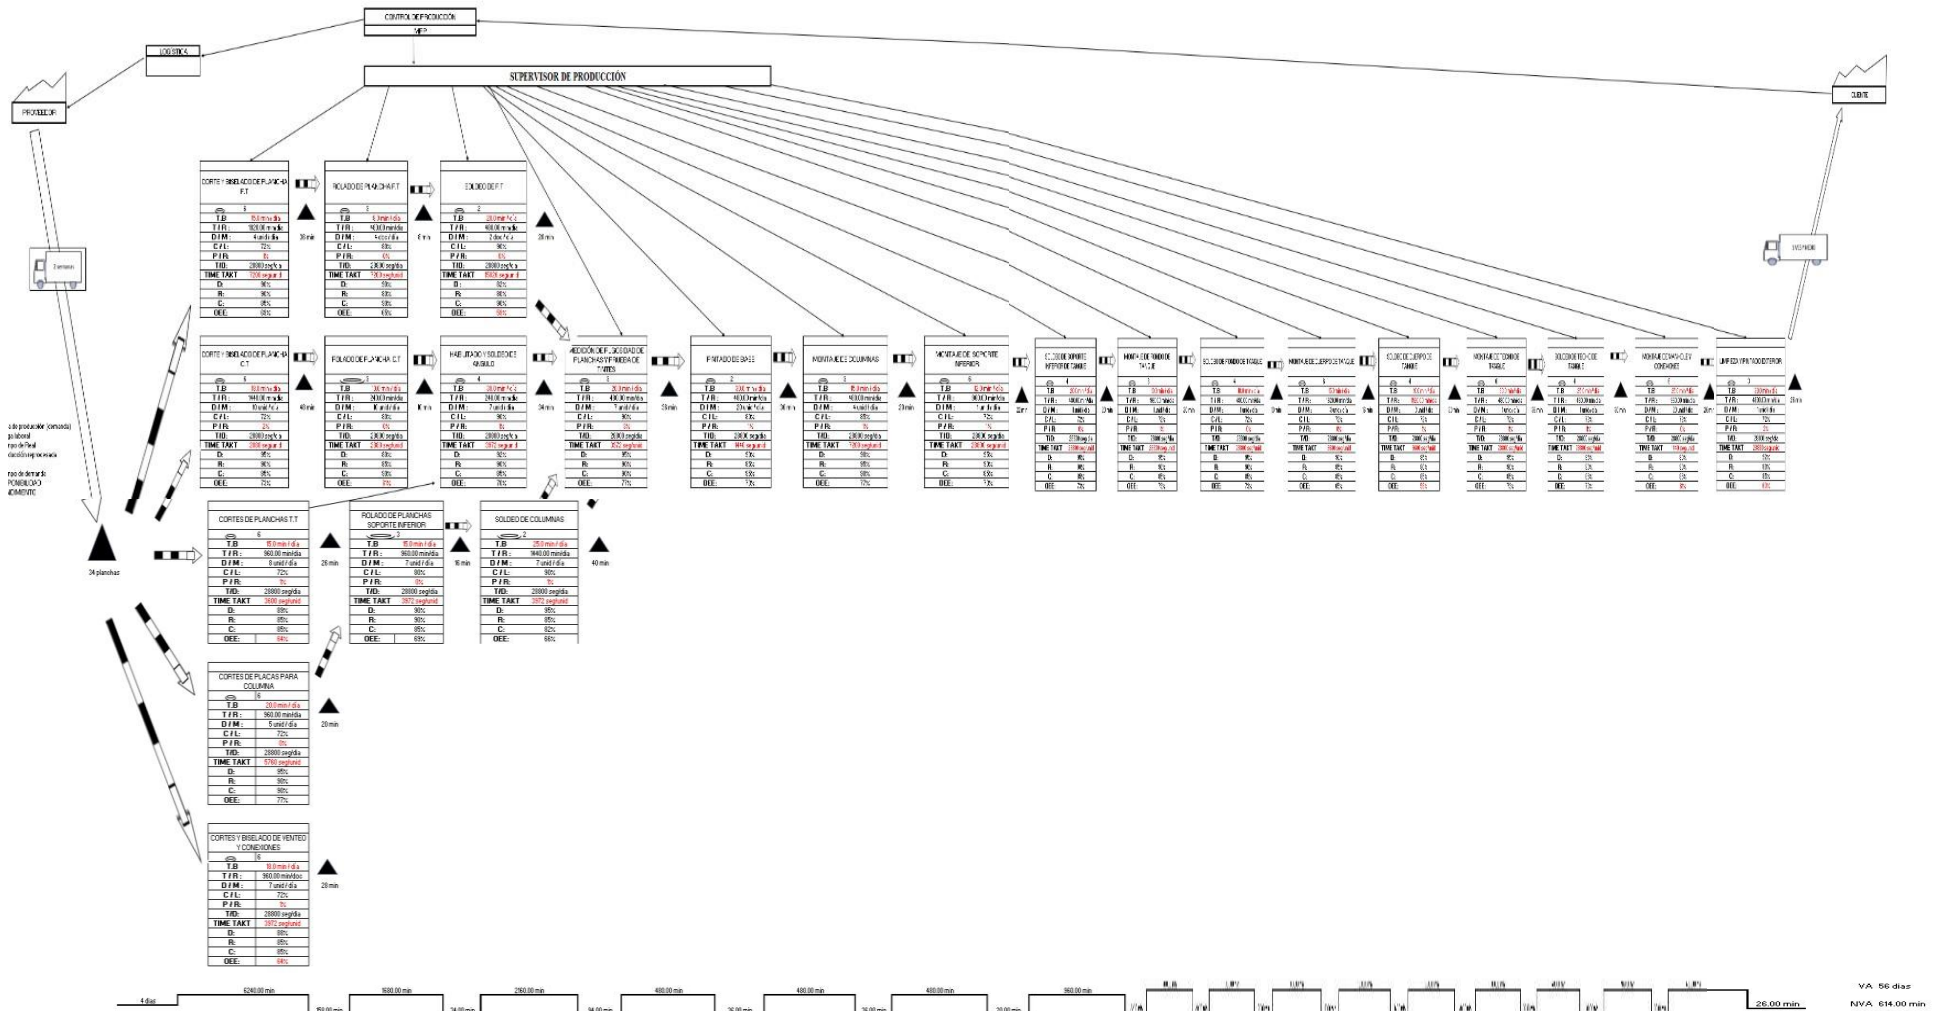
CONTROL DE PRODUCCIÓN
MRP

LOGISTICA

PROVEEDOR

SUPERVISOR DE PRODUCCIÓN

CLIENTE

CORTE Y BISELADO DE PLANCHA F.T

| 6 | |
|---|---|
| T.B | 150 min / dia |
| T / R : | 1920.00 min/dia |
| D / M : | 4 unid / dia |
| C / L : | 72% |
| P / R : | 1% |
| T/D: | 28800 seg/dia |
| TIME TAKT | 7200 seg/unid |
| D: | 98% |
| R: | 90% |
| C: | 95% |
| OEE: | 83% |

20 min

ROLADO DE PLANCHA F.T

| 3 | |
|---|---|
| T.B | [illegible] |
| T / R : | 480.00 min/dia |
| D / M : | 4 unid / dia |
| C / L : | 83% |
| P / R : | 0% |
| T/D: | 28800 seg/dia |
| TIME TAKT | 7200 seg/unid |
| D: | 95% |
| R: | 83% |
| C: | 93% |
| OEE: | 63% |

8 min

SOLDEO DE F.T

| 2 | |
|---|---|
| T.B | 20.0 min / dia |
| T / R : | 480.00 min/dia |
| D / M : | 2 unid / dia |
| C / L : | 90% |
| P / R : | 0% |
| T/D: | 28800 seg/dia |
| TIME TAKT | 14400 seg/unid |
| D: | 92% |
| R: | 92% |
| C: | 96% |
| OEE: | 58% |

20 min

CORTE Y BISELADO DE PLANCHA C.T

| 6 | |
|---|---|
| T.B | 80.0 min / dia |
| T / R : | 1440.00 min/dia |
| D / M : | 10 unid / dia |
| C / L : | 72% |
| P / R : | 2% |
| T/D: | 28800 seg/dia |
| TIME TAKT | 2880 seg/unid |
| D: | 95% |
| R: | 90% |
| C: | 85% |
| OEE: | 72% |

40 min

ROLADO DE PLANCHA C.T

| 3 | |
|---|---|
| T.B | 30.0 min / dia |
| T / R : | 2000.00 min/dia |
| D / M : | 10 unid / dia |
| C / L : | 83% |
| P / R : | 0% |
| T/D: | 28800 seg/dia |
| TIME TAKT | 2880 seg/unid |
| D: | 83% |
| R: | 93% |
| C: | 93% |
| OEE: | 63% |

10 min

HABILITADO Y SOLDEO DE ANGULO

| 4 | |
|---|---|
| T.B | 20.0 min / dia |
| T / R : | 240.00 min/dia |
| D / M : | 7 unid / dia |
| C / L : | 90% |
| P / R : | 0% |
| T/D: | 28800 seg/dia |
| TIME TAKT | 2972 seg/unid |
| D: | 92% |
| R: | 92% |
| C: | 90% |
| OEE: | 76% |

24 min

MEDICIÓN DE HERMETICIDAD DE PLANCHAS SOLDADAS

| 3 | |
|---|---|
| T.B | 20.0 min / dia |
| T / R : | 480.00 min/dia |
| D / M : | 7 unid / dia |
| C / L : | 90% |
| P / R : | 0% |
| T/D: | 28800 seg/dia |
| TIME TAKT | 2972 seg/unid |
| D: | 95% |
| R: | 90% |
| C: | 90% |
| OEE: | 77% |

20 min

PINTADO DE BASES

| 2 | |
|---|---|
| T.B | 20.0 min / dia |
| T / R : | 480.00 min/dia |
| D / M : | 20 unid / dia |
| C / L : | 83% |
| P / R : | 0% |
| T/D: | 28800 seg/dia |
| TIME TAKT | 1440 seg/unid |
| D: | 93% |
| R: | 93% |
| C: | 93% |
| OEE: | 73% |

20 min

MONTAJE DE COLUMNAS

| 3 | |
|---|---|
| T.B | 60.0 min / dia |
| T / R : | 480.00 min/dia |
| D / M : | 4 unid / dia |
| C / L : | 85% |
| P / R : | 1% |
| T/D: | 28800 seg/dia |
| TIME TAKT | 7200 seg/unid |
| D: | 90% |
| R: | 95% |
| C: | 90% |
| OEE: | 77% |

20 min

MONTAJE DE SOPORTE INFERIOR

| 6 | |
|---|---|
| T.B | 60.0 min / dia |
| T / R : | 960.00 min/dia |
| D / M : | 1 unid / dia |
| C / L : | 72% |
| P / R : | 1% |
| T/D: | 28800 seg/dia |
| TIME TAKT | 28800 seg/unid |
| D: | 93% |
| R: | 93% |
| C: | 93% |
| OEE: | 73% |

20 min

SOLDEO DE SOPORTE INFERIOR DE TANQUE

MONTAJE DE FONDO DE TANQUE

SOLDEO DE FONDO DE TANQUE

MONTAJE DE CUERPO DE TANQUE

SOLDEO DE CUERPO DE TANQUE

MONTAJE DE TECHO DE TANQUE

SOLDEO DE TECHO DE TANQUE

MONTAJE DE VENTEO Y CONEXIONES

LIMPIEZA Y PINTADO EXTERIOR

CORTES DE PLANCHAS T.T

| 6 | |
|---|---|
| T.B | 15.0 min / dia |
| T / R : | 960.00 min/dia |
| D / M : | 8 unid / dia |
| C / L : | 72% |
| P / R : | 1% |
| T/D: | 28800 seg/dia |
| TIME TAKT | 3600 seg/unid |
| D: | 88% |
| R: | 85% |
| C: | 85% |
| OEE: | 64% |

20 min

ROLADO DE PLANCHAS SOPORTE INFERIOR

| 3 | |
|---|---|
| T.B | 15.0 min / dia |
| T / R : | 960.00 min/dia |
| D / M : | 7 unid / dia |
| C / L : | 80% |
| P / R : | 0% |
| T/D: | 28800 seg/dia |
| TIME TAKT | 2972 seg/unid |
| D: | 90% |
| R: | 90% |
| C: | 85% |
| OEE: | 69% |

16 min

SOLDEO DE COLUMNAS

| 2 | |
|---|---|
| T.B | 25.0 min / dia |
| T / R : | 1440.00 min/dia |
| D / M : | 7 unid / dia |
| C / L : | 90% |
| P / R : | 1% |
| T/D: | 28800 seg/dia |
| TIME TAKT | 2972 seg/unid |
| D: | 95% |
| R: | 85% |
| C: | 85% |
| OEE: | 68% |

40 min

CORTES DE PLACAS PARA COLUMNA

| 6 | |
|---|---|
| T.B | 20.0 min / dia |
| T / R : | 960.00 min/dia |
| D / M : | 5 unid / dia |
| C / L : | 72% |
| P / R : | 0% |
| T/D: | 28800 seg/dia |
| TIME TAKT | 5760 seg/unid |
| D: | 95% |
| R: | 90% |
| C: | 90% |
| OEE: | 77% |

20 min

CORTES Y BISELADO DE VENTEO Y CONEXIONES

| 6 | |
|---|---|
| T.B | 10.0 min / dia |
| T / R : | 960.00 min/doc |
| D / M : | 7 unid / dia |
| C / L : | 72% |
| P / R : | 1% |
| T/D: | 28800 seg/dia |
| TIME TAKT | 2972 seg/unid |
| D: | 88% |
| R: | 85% |
| C: | 85% |
| OEE: | 64% |

20 min

24 planchas

4 dias
6240.00 min
1680.00 min
2160.00 min
480.00 min
480.00 min
480.00 min
960.00 min
26.00 min

VA 56 dias
NVA 614.00 min